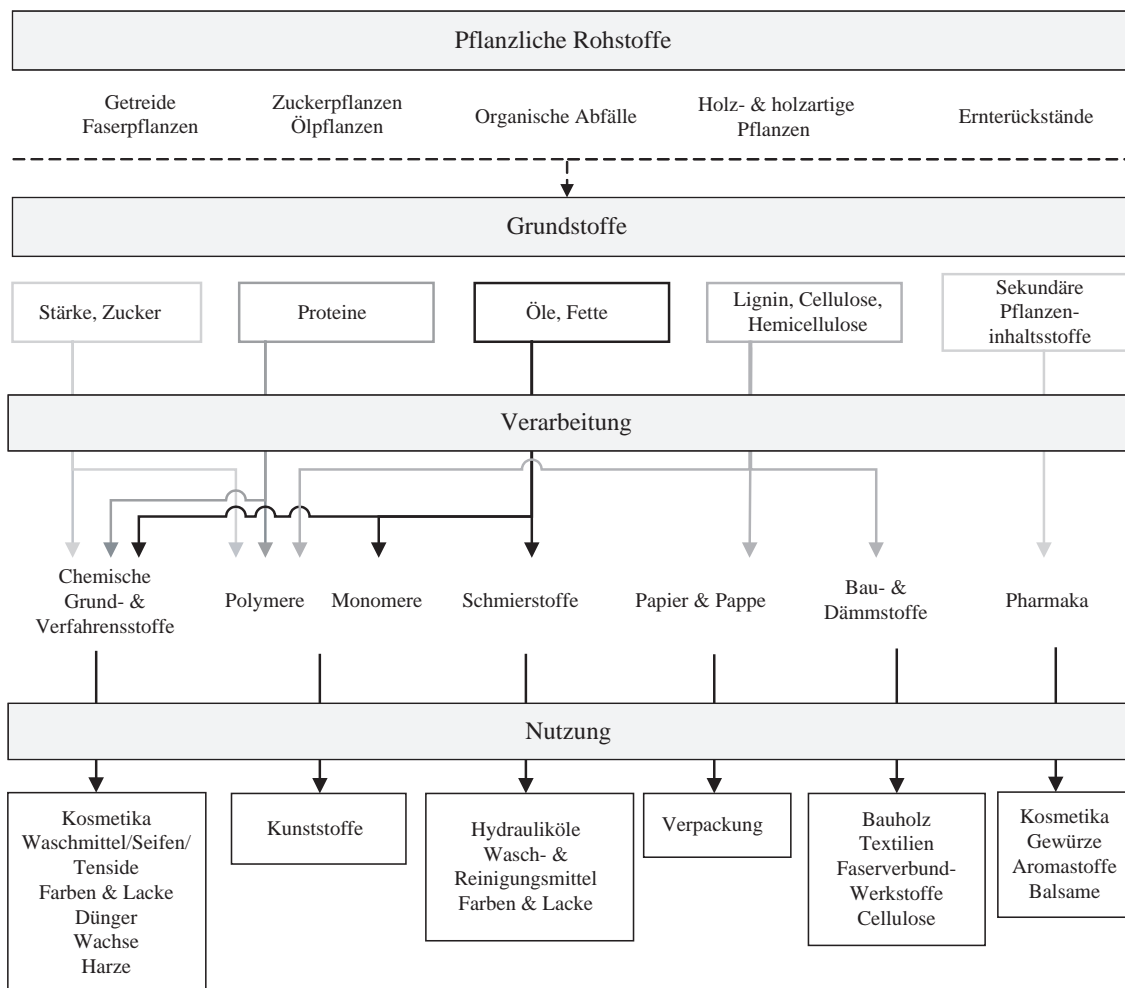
Pflanzliche Rohstoffe

Getreide
Faserpflanzen

Zuckerpflanzen
Ölpflanzen

Organische Abfälle

Holz- & holzartige Pflanzen

Ernterückstände

Grundstoffe

Stärke, Zucker

Proteine

Öle, Fette

Lignin, Cellulose, Hemicellulose

Sekundäre Pflanzeninhaltsstoffe

Verarbeitung

Chemische Grund- & Verfahrensstoffe

Polymere

Monomere

Schmierstoffe

Papier & Pappe

Bau- & Dämmstoffe

Pharmaka

Nutzung

Kosmetika
Waschmittel/Seifen/Tenside
Farben & Lacke
Dünger
Wachse
Harze

Kunststoffe

Hydrauliköle
Wasch- & Reinigungsmittel
Farben & Lacke

Verpackung

Bauholz
Textilien
Faserverbund-Werkstoffe
Cellulose

Kosmetika
Gewürze
Aromastoffe
Balsame